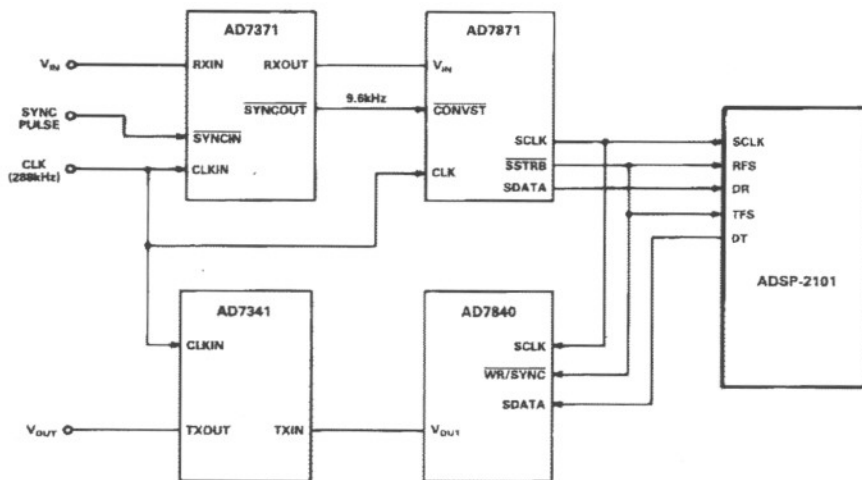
AD7371

AD7871

$V_{IN}$

RXIN

RXOUT

$V_{IN}$

SYNC PULSE

$\overline{SYNCOUT}$

9.6kHz

$\overline{CONVST}$

$\overline{SYNCIN}$

SCLK

SCLK

CLK (288kHz)

CLKIN

$\overline{SSTRB}$

RFS

CLK

SDATA

DR

TFS

DT

ADSP-2101

AD7341

AD7840

CLKIN

SCLK

$\overline{WR/SYNC}$

SDATA

$V_{OUT}$

TXOUT

TXIN

$V_{OUT}$